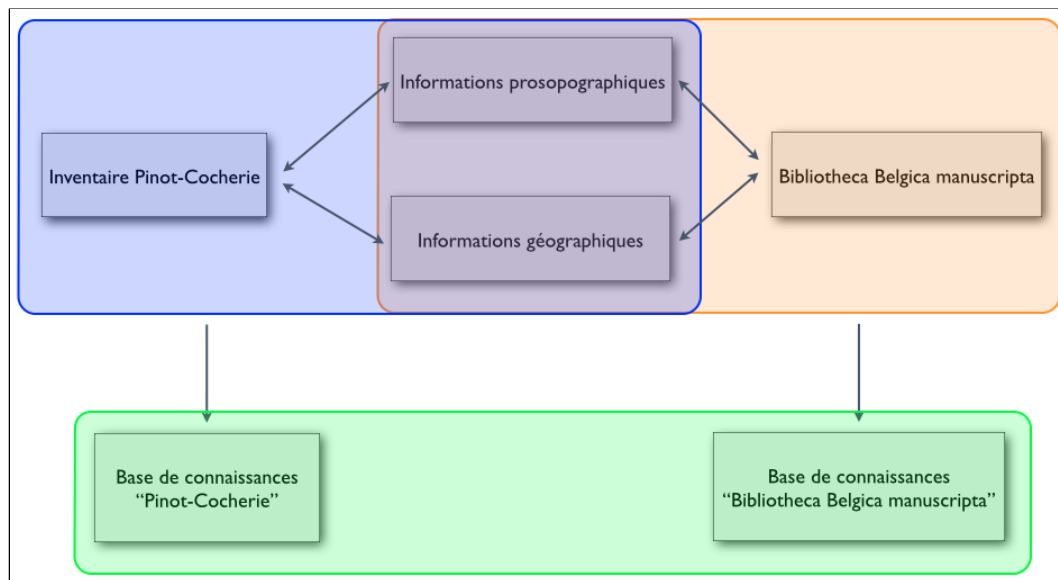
Informations prosopographiques

Inventaire Pinot-Cocherie

Bibliotheca Belgica manuscripta

Informations géographiques

Base de connaissances “Pinot-Cocherie”

Base de connaissances “Bibliotheca Belgica manuscripta”